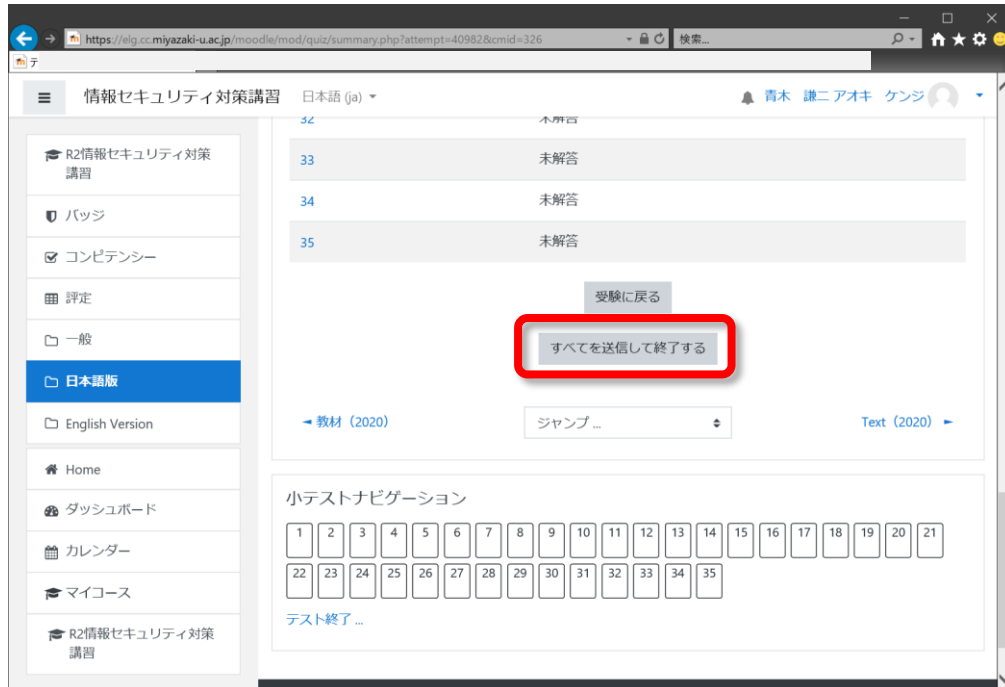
https://elg.cc.miyazaki-u.ac.jp/moodle/mod/quiz/summary.php?attempt=40982&cmid=326

検索...

テ

情報セキュリティ対策講習 日本語 (ja)

青木 謙二 アオキ ケンジ

R2情報セキュリティ対策講習

バッジ

コンピテンシー

評定

一般

日本語版

English Version

Home

ダッシュボード

カレンダー

マイコース

R2情報セキュリティ対策講習

| | |
|---|---|
| 32 | 未解答 |
| 33 | 未解答 |
| 34 | 未解答 |
| 35 | 未解答 |

受験に戻る

すべてを送信して終了する

◄ 教材（2020）

ジャンプ ...

Text（2020） ►

小テストナビゲーション

1 2 3 4 5 6 7 8 9 10 11 12 13 14 15 16 17 18 19 20 21 22 23 24 25 26 27 28 29 30 31 32 33 34 35

テスト終了 ...